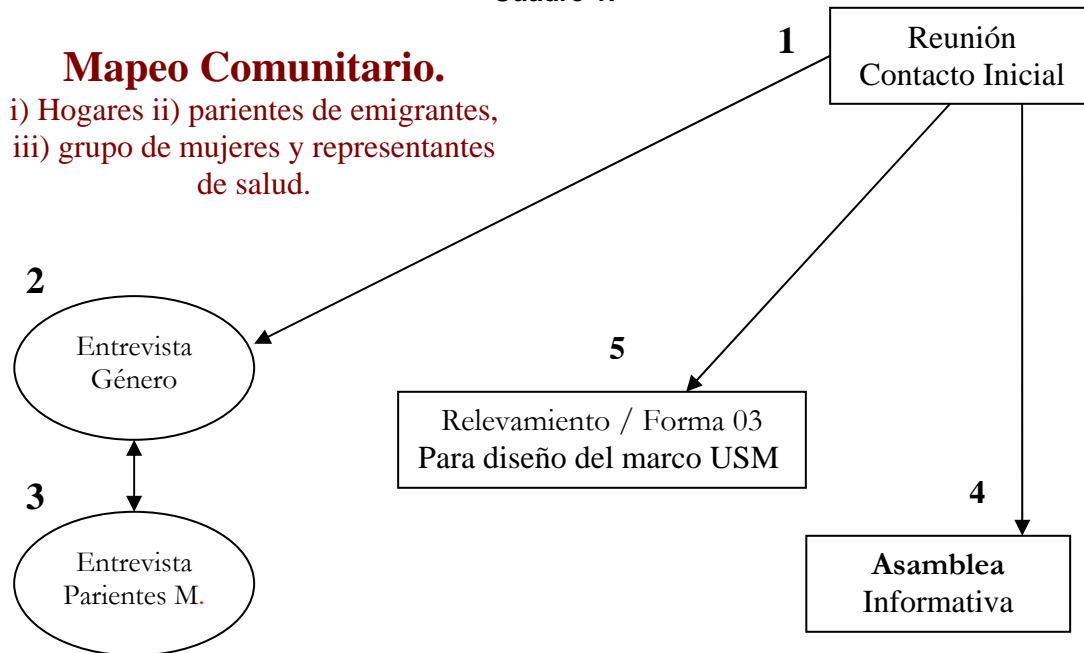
Cuadro 4.

Mapeo Comunitario.

i) Hogares ii) parientes de emigrantes, iii) grupo de mujeres y representantes de salud.

1

Reunión Contacto Inicial

2

Entrevista Género

3

Entrevista Parientes M.

5

Relevamiento / Forma 03 Para diseño del marco USM

4

Asamblea Informativa